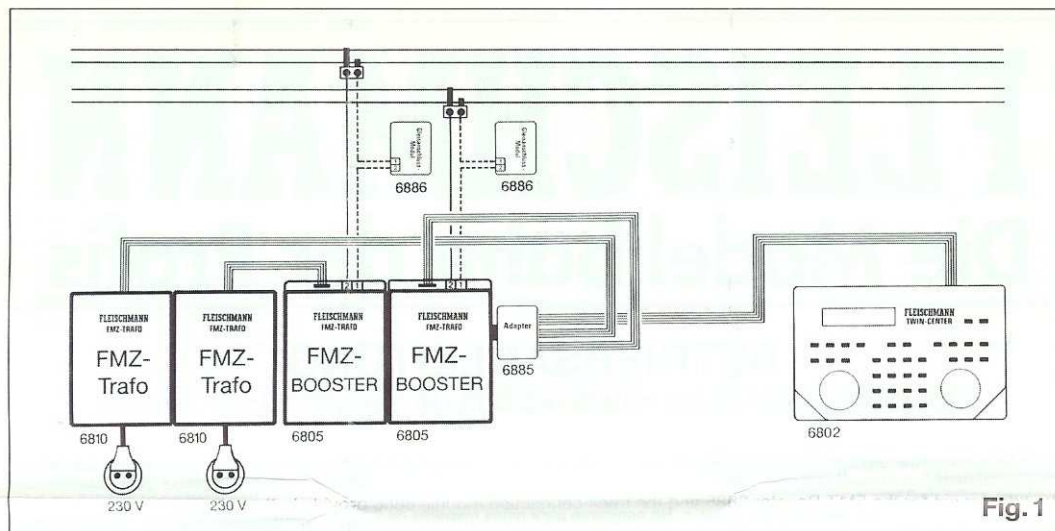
Gleisanschluss-Modul
6886

Gleisanschluss-Modul
6886

FLEISCHMANN
FMZ-TRAFO
FMZ-Trafo
6810

FLEISCHMANN
FMZ-TRAFO
FMZ-Trafo
6810

2 1
FLEISCHMANN
FMZ-TRAFO
FMZ-BOOSTER
6805

2 1
FLEISCHMANN
FMZ-TRAFO
FMZ-BOOSTER
6805

Adapter
6885

FLEISCHMANN
TWIN-CENTER
6802

230 V
230 V

Fig. 1